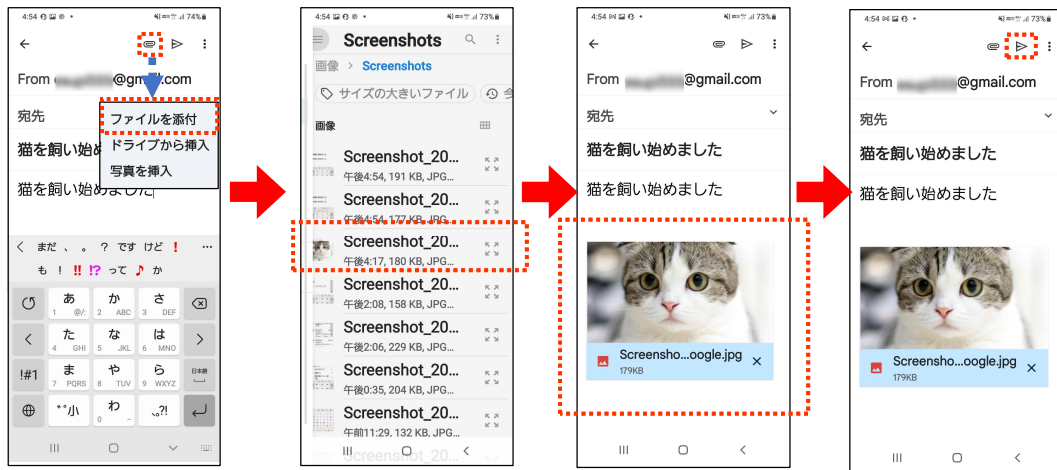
4:54 74%

From @gmail.com

宛先

猫を飼い始めました

猫を飼い始めました

ファイルを添付
ドライブから挿入
写真を挿入

く まだ 、 。 ? です けど !

も ! ‼ ⁉ って ♪ か

あ @/: か ABC さ DEF
た GHI な JKL は MNO
!#1 ま PQRS や TUV ら WXYZ 日本語
゛゜小 わ ､。?!

4:54 73%

Screenshots

画像 > Screenshots

サイズの大きいファイル 今

画像

Screenshot_20...
午後4:54, 191 KB, JPG...

Screenshot_20...
午後4:54, 177 KB, JPG...

Screenshot_20...
午後4:17, 180 KB, JPG...

Screenshot_20...
午後2:08, 158 KB, JPG...

Screenshot_20...
午後2:06, 229 KB, JPG...

Screenshot_20...
午後0:35, 204 KB, JPG...

Screenshot_20...
午前11:29, 132 KB, JPG...

Screenshots_20...

4:54 73%

From @gmail.com

宛先

猫を飼い始めました

猫を飼い始めました

Screensho...oogle.jpg
179KB

4:54 73%

From @gmail.com

宛先

猫を飼い始めました

猫を飼い始めました

Screensho...oogle.jpg
179KB